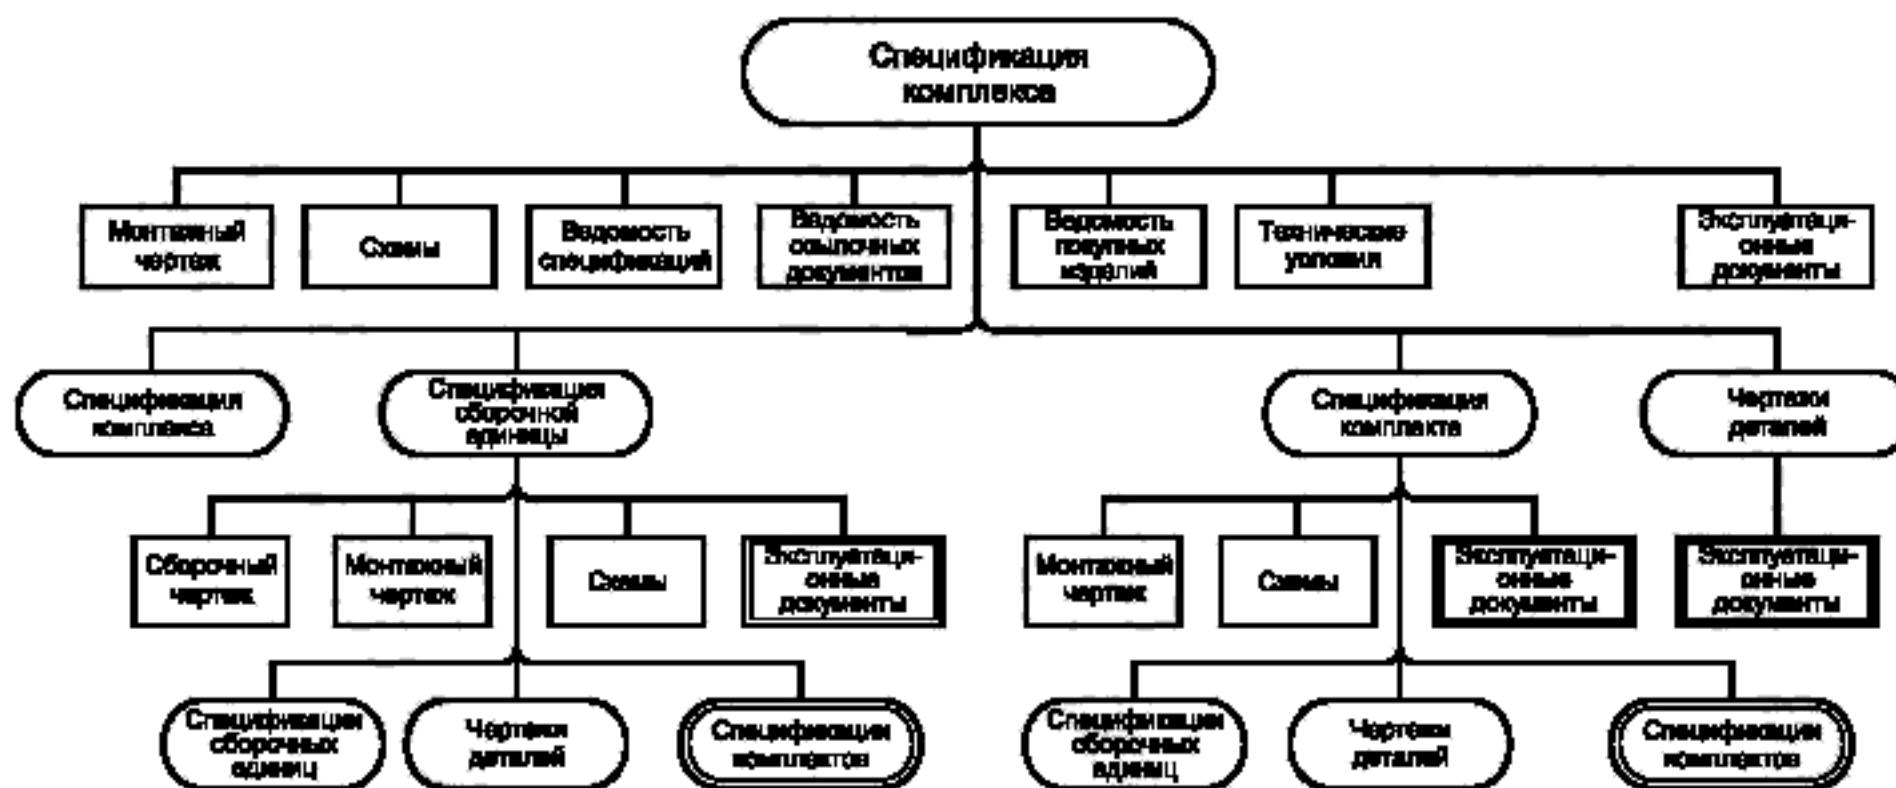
Спецификация комплекса

Монтажный чертеж

Схемы

Ведомость спецификаций

Ведомость ссылочных документов

Ведомость покупных изделий

Технические условия

Эксплуатационные документы

Спецификация комплекса

Спецификация сборочной единицы

Спецификация комплекта

Чертежи деталей

Сборочный чертеж

Монтажный чертеж

Схемы

Эксплуатационные документы

Монтажный чертеж

Схемы

Эксплуатационные документы

Эксплуатационные документы

Спецификации сборочных единиц

Чертежи деталей

Спецификации комплектов

Спецификации сборочных единиц

Чертежи деталей

Спецификации комплектов